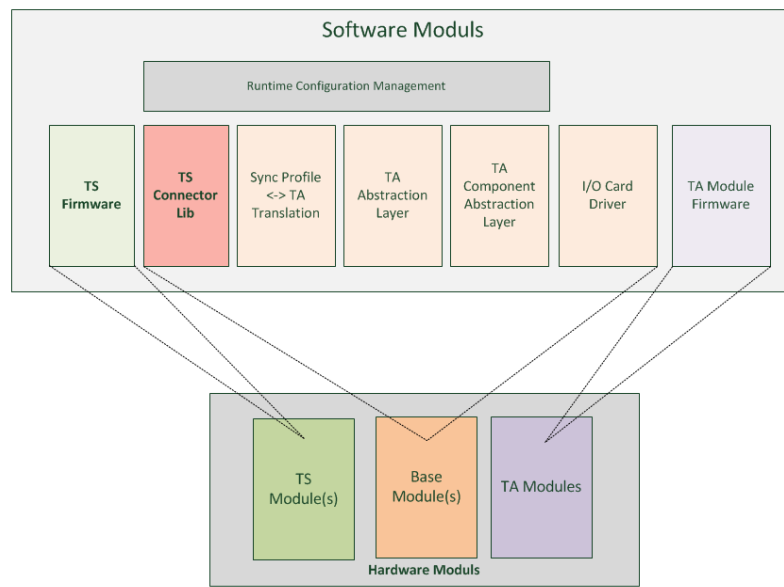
Software Moduls

Runtime Configuration Management

TS Firmware

TS Connector Lib

Sync Profile <-> TA Translation

TA Abstraction Layer

TA Component Abstraction Layer

I/O Card Driver

TA Module Firmware

TS Module(s)

Base Module(s)

TA Modules

Hardware Moduls